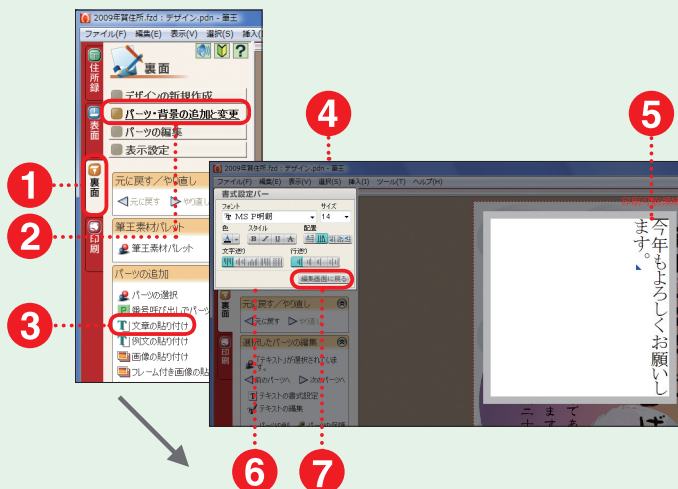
2009年賀住所.fzd：デザイン.pdn - 筆王
ファイル(F) 編集(E) 表示(V) 選択(S) 挿入(I)
住所録
表面
裏面
印刷
裏面
デザインの新規作成
パーツ・背景の追加と変更
パーツの編集
表示設定
元に戻す／やり直し
元に戻す やり直し
筆王素材パレット
筆王素材パレット
パーツの追加
パーツの選択
録呼び出しでパーツ
文章の貼り付け
例文の貼り付け
画像の貼り付け
フレーム付き画像の貼
1
2
3
4
5
6
7
2009年賀住所.fzd：デザイン.pdn - 筆王
ファイル(F) 編集(E) 表示(V) 選択(S) 挿入(I) ツール(T) ヘルプ(H)
書式設定バー
フォント
MS P明朝
サイズ
14
色
スタイル
配置
B I U A
文字送り
行送り
編集画面に戻る
裏面
印刷
元に戻す／やり直し
元に戻す やり直
選択したパーツの編集
「テキスト」が選択されています。
前のパーツへ 次のパーツへ
テキストの書式設定
テキストの編集
今年もよろしくお願いします。
二十
てあ
ば